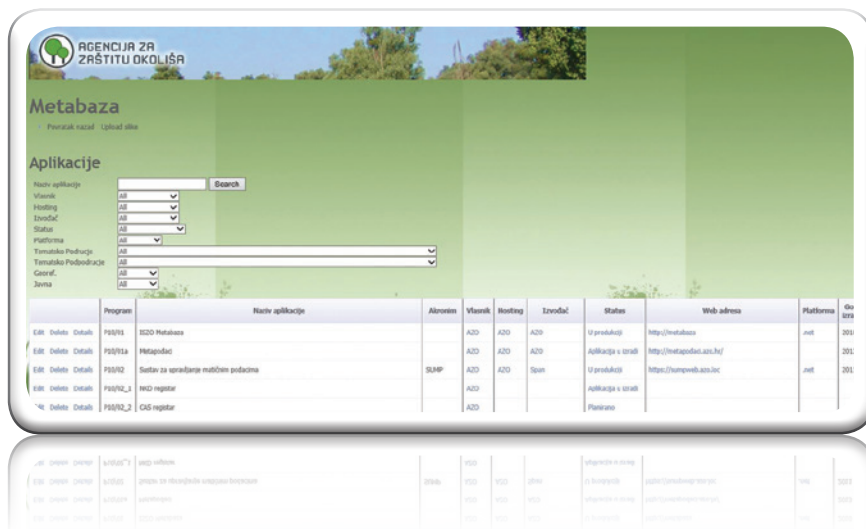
AGENCIJA ZA ZAŠTITU OKOLIŠA

Metabaza

Povratak nazad Upload slike

Aplikacije

Naziv aplikacije [ ] Search
Vlasnik All
Hosting All
Izvođač All
Status All
Platforma All
Tematsko Područje All
Tematsko Podpodručje All
Georef. All
Javna All

| | Program | Naziv aplikacije | Akronim | Vlasnik | Hosting | Izvođač | Status | Web adresa | Platforma | Go izra |
|---|---|---|---|---|---|---|---|---|---|---|
| Edit Delete Details | P10/01 | ISZO Metabaza | | AZO | AZO | AZO | U produkciji | http://metabaza | .net | 201 |
| Edit Delete Details | P10/01a | Metapodaci | | AZO | AZO | AZO | Aplikacija u izradi | http://metapodaci.azo.hr/ | | 201 |
| Edit Delete Details | P10/02 | Sustav za upravljanje matičnim podacima | SUMP | AZO | AZO | Span | U produkciji | https://sumpweb.azo.loc | .net | 201 |
| Edit Delete Details | P10/02_1 | NKD registar | | AZO | | | Aplikacija u izradi | | | |
| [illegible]dit Delete Details | P10/02_2 | CAS registar | | AZO | | | Planirano | | | |